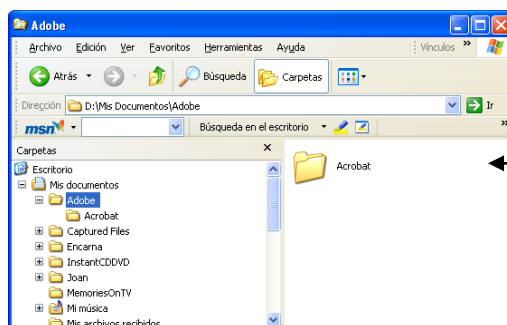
Adobe

Archivo Edición Ver Favoritos Herramientas Ayuda

Vínculos »

Atrás

Búsqueda

Carpetas

Dirección D:\Mis Documentos\Adobe

Ir

msn

Búsqueda en el escritorio

Carpetas ×

Escritorio

Mis documentos

Adobe

Acrobat

Captured Files

Encarna

InstantCDDVD

Joan

MemoriesOnTV

Mi música

Mis archivos recibidos

Acrobat